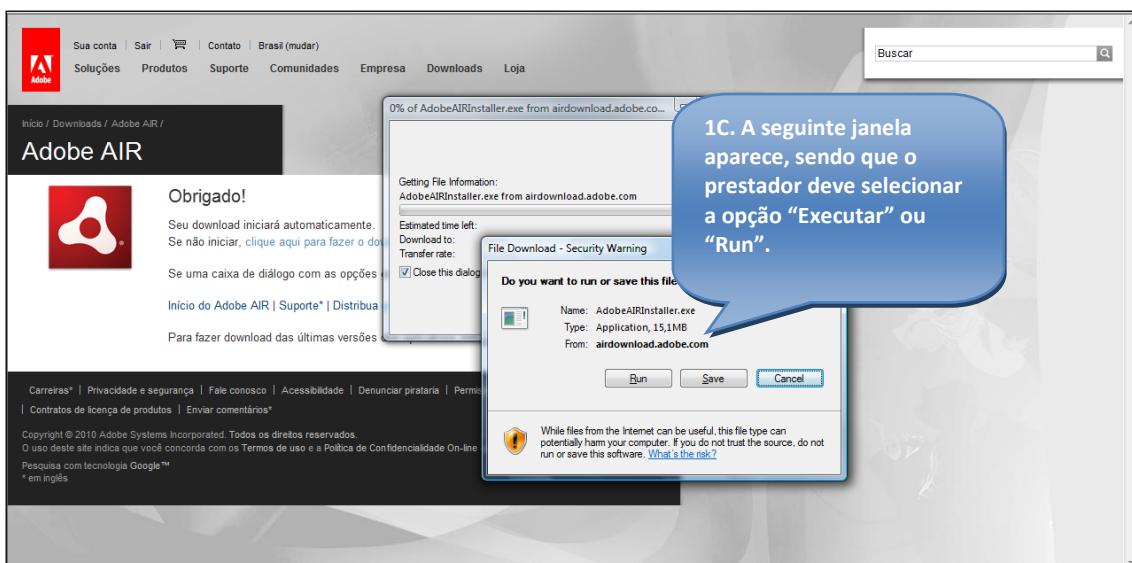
Adobe

Sua conta | Sair | | Contato | Brasil (mudar)

Soluções Produtos Suporte Comunidades Empresa Downloads Loja

Buscar

Início / Downloads / Adobe AIR /

Adobe AIR

Obrigado!

Seu download iniciará automaticamente.
Se não iniciar, clique aqui para fazer o do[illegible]

Se uma caixa de diálogo com as opções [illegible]

Início do Adobe AIR | Suporte* | Distribua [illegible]

Para fazer download das últimas versões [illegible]

Carreiras* | Privacidade e segurança | Fale conosco | Acessibilidade | Denunciar pirataria | Permis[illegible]
| Contratos de licença de produtos | Enviar comentários*

Copyright © 2010 Adobe Systems Incorporated. Todos os direitos reservados.
O uso deste site indica que você concorda com os Termos de uso e a Política de Confidencialidade On-line
Pesquisa com tecnologia Google™
* em inglês

0% of AdobeAIRInstaller.exe from airdownload.adobe.co...

Getting File Information:
AdobeAIRInstaller.exe from airdownload.adobe.com

Estimated time left:
Download to:
Transfer rate:
Close this dialog

File Download - Security Warning

Do you want to run or save this file

Name: AdobeAIRInstaller.exe
Type: Application, 15,1MB
From: airdownload.adobe.com

Run Save Cancel

While files from the Internet can be useful, this file type can potentially harm your computer. If you do not trust the source, do not run or save this software. What's the risk?

1C. A seguinte janela aparece, sendo que o prestador deve selecionar a opção “Executar” ou “Run”.